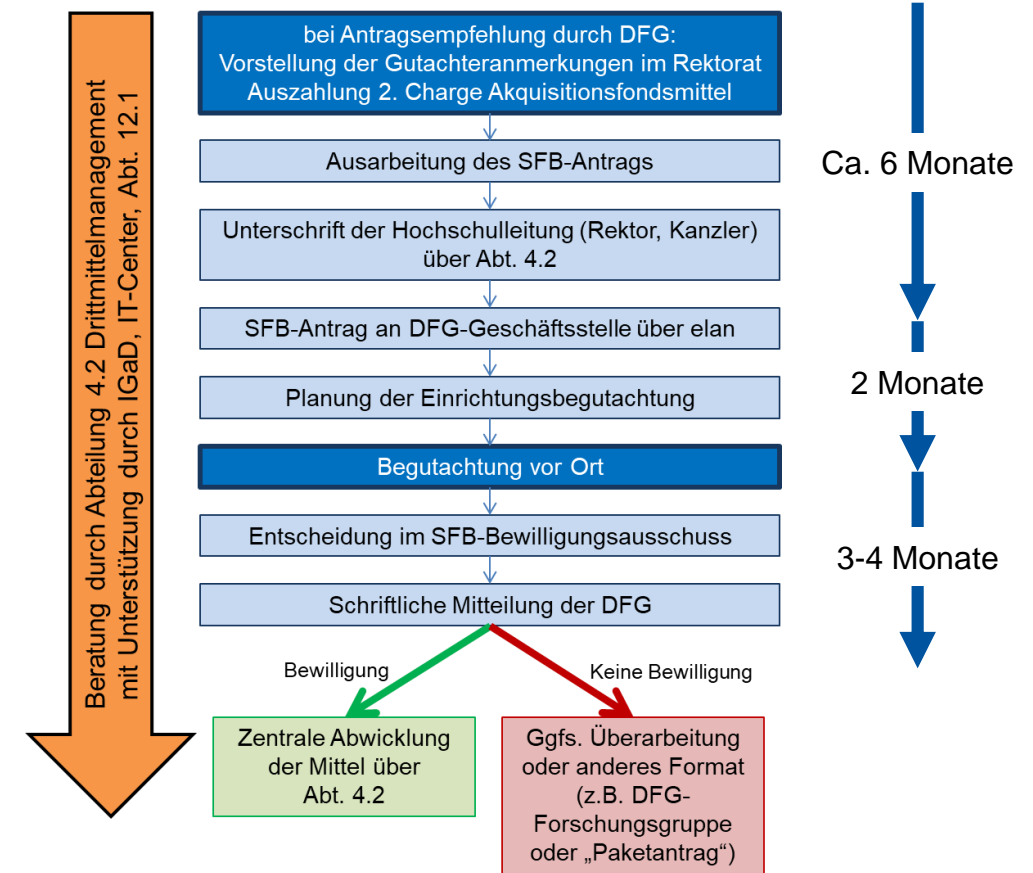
Beratung durch Abteilung 4.2 Drittmittelmanagement mit Unterstützung durch IGaD, IT-Center, Abt. 12.1

bei Antragsempfehlung durch DFG:
Vorstellung der Gutachteranmerkungen im Rektorat
Auszahlung 2. Charge Akquisitionsfondsmittel

Ausarbeitung des SFB-Antrags

Unterschrift der Hochschulleitung (Rektor, Kanzler) über Abt. 4.2

SFB-Antrag an DFG-Geschäftsstelle über elan

Planung der Einrichtungsbegutachtung

Begutachtung vor Ort

Entscheidung im SFB-Bewilligungsausschuss

Schriftliche Mitteilung der DFG

Bewilligung

Keine Bewilligung

Zentrale Abwicklung der Mittel über Abt. 4.2

Ggfs. Überarbeitung oder anderes Format (z.B. DFG-Forschungsgruppe oder „Paketantrag")

Ca. 6 Monate

2 Monate

3-4 Monate